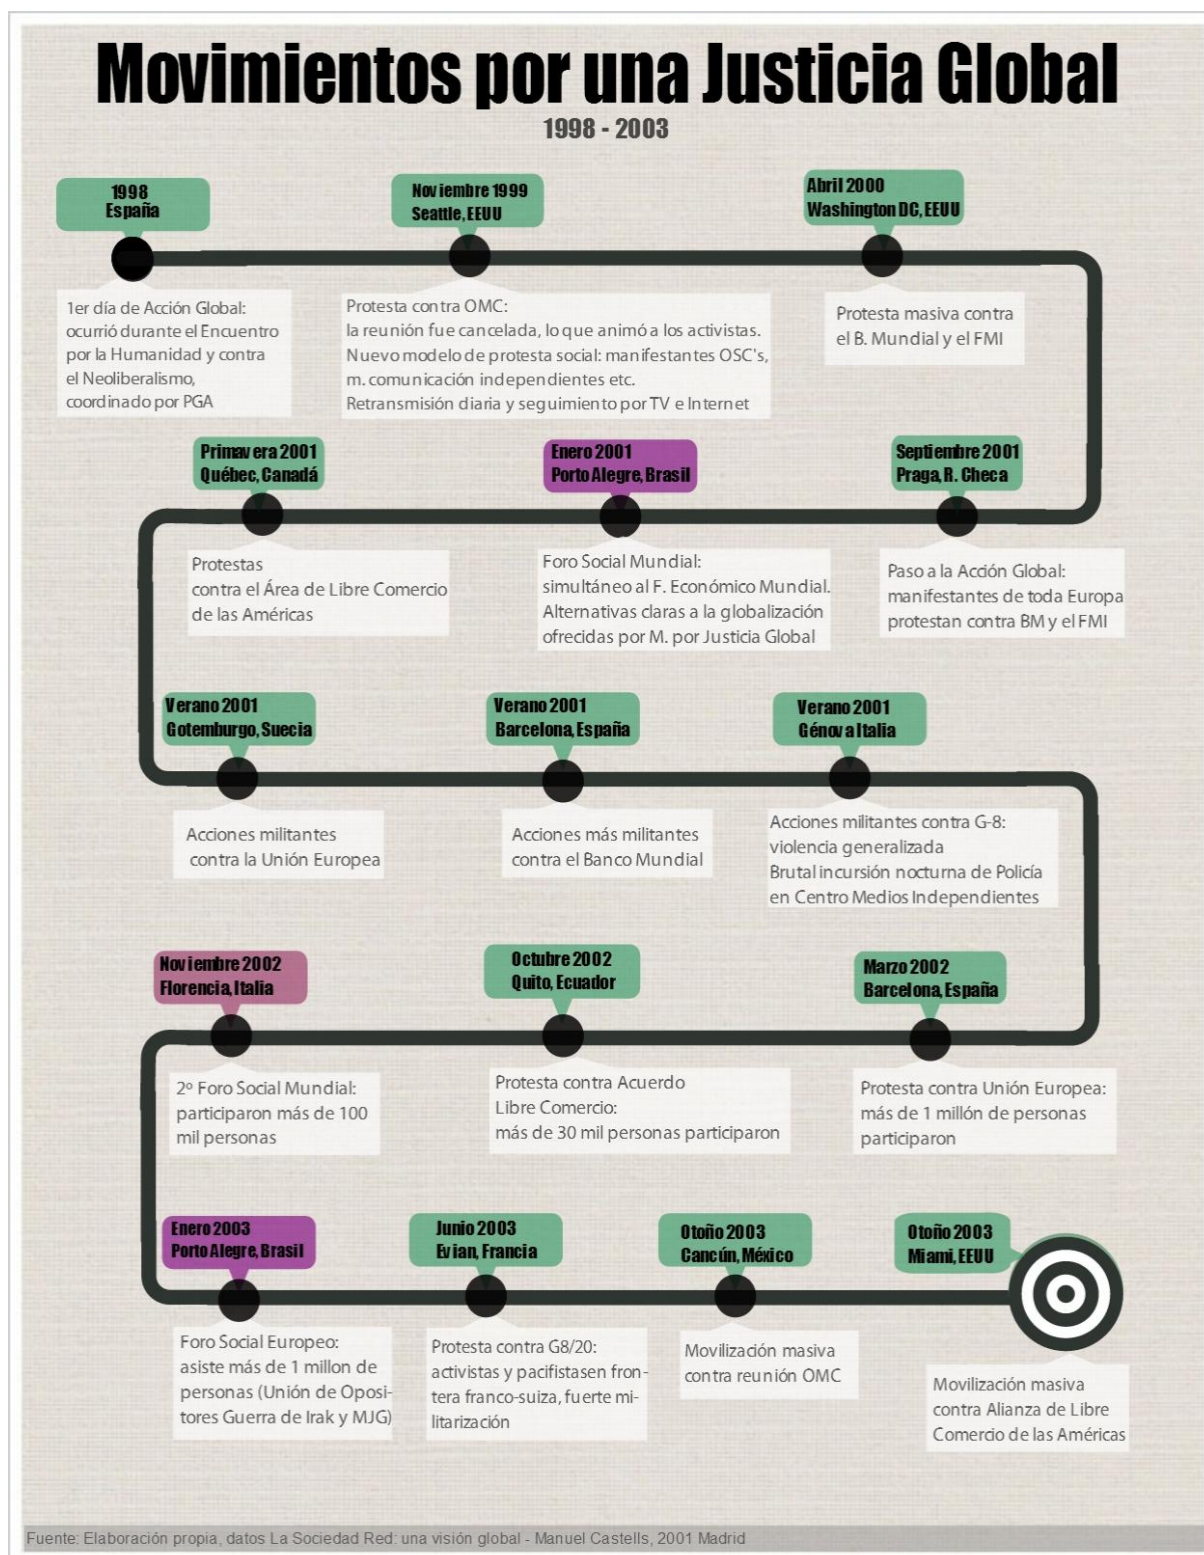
Movimientos por una Justicia Global

1998 - 2003

1998
España

1er día de Acción Global: ocurrió durante el Encuentro por la Humanidad y contra el Neoliberalismo, coordinado por PGA

Noviembre 1999
Seattle, EEUU

Protesta contra OMC:
la reunión fue cancelada, lo que animó a los activistas.
Nuevo modelo de protesta social: manifestantes OSC's, m. comunicación independientes etc.
Retransmisión diaria y seguimiento por TV e Internet

Abril 2000
Washington DC, EEUU

Protesta masiva contra el B. Mundial y el FMI

Primavera 2001
Québec, Canadá

Protestas contra el Área de Libre Comercio de las Américas

Enero 2001
Porto Alegre, Brasil

Foro Social Mundial:
simultáneo al F. Económico Mundial.
Alternativas claras a la globalización ofrecidas por M. por Justicia Global

Septiembre 2001
Praga, R. Checa

Paso a la Acción Global:
manifestantes de toda Europa protestan contra BM y el FMI

Verano 2001
Gotemburgo, Suecia

Acciones militantes contra la Unión Europea

Verano 2001
Barcelona, España

Acciones más militantes contra el Banco Mundial

Verano 2001
Génova Italia

Acciones militantes contra G-8:
violencia generalizada
Brutal incursión nocturna de Policía en Centro Medios Independientes

Noviembre 2002
Florencia, Italia

2º Foro Social Mundial:
participaron más de 100 mil personas

Octubre 2002
Quito, Ecuador

Protesta contra Acuerdo Libre Comercio:
más de 30 mil personas participaron

Marzo 2002
Barcelona, España

Protesta contra Unión Europea:
más de 1 millón de personas participaron

Enero 2003
Porto Alegre, Brasil

Foro Social Europeo:
asiste más de 1 millon de personas (Unión de Opositores Guerra de Irak y MJG)

Junio 2003
Evian, Francia

Protesta contra G8/20:
activistas y pacifistasen frontera franco-suiza, fuerte militarización

Otoño 2003
Cancún, México

Movilización masiva contra reunión OMC

Otoño 2003
Miami, EEUU

Movilización masiva contra Alianza de Libre Comercio de las Américas

Fuente: Elaboración propia, datos La Sociedad Red: una visión global - Manuel Castells, 2001 Madrid